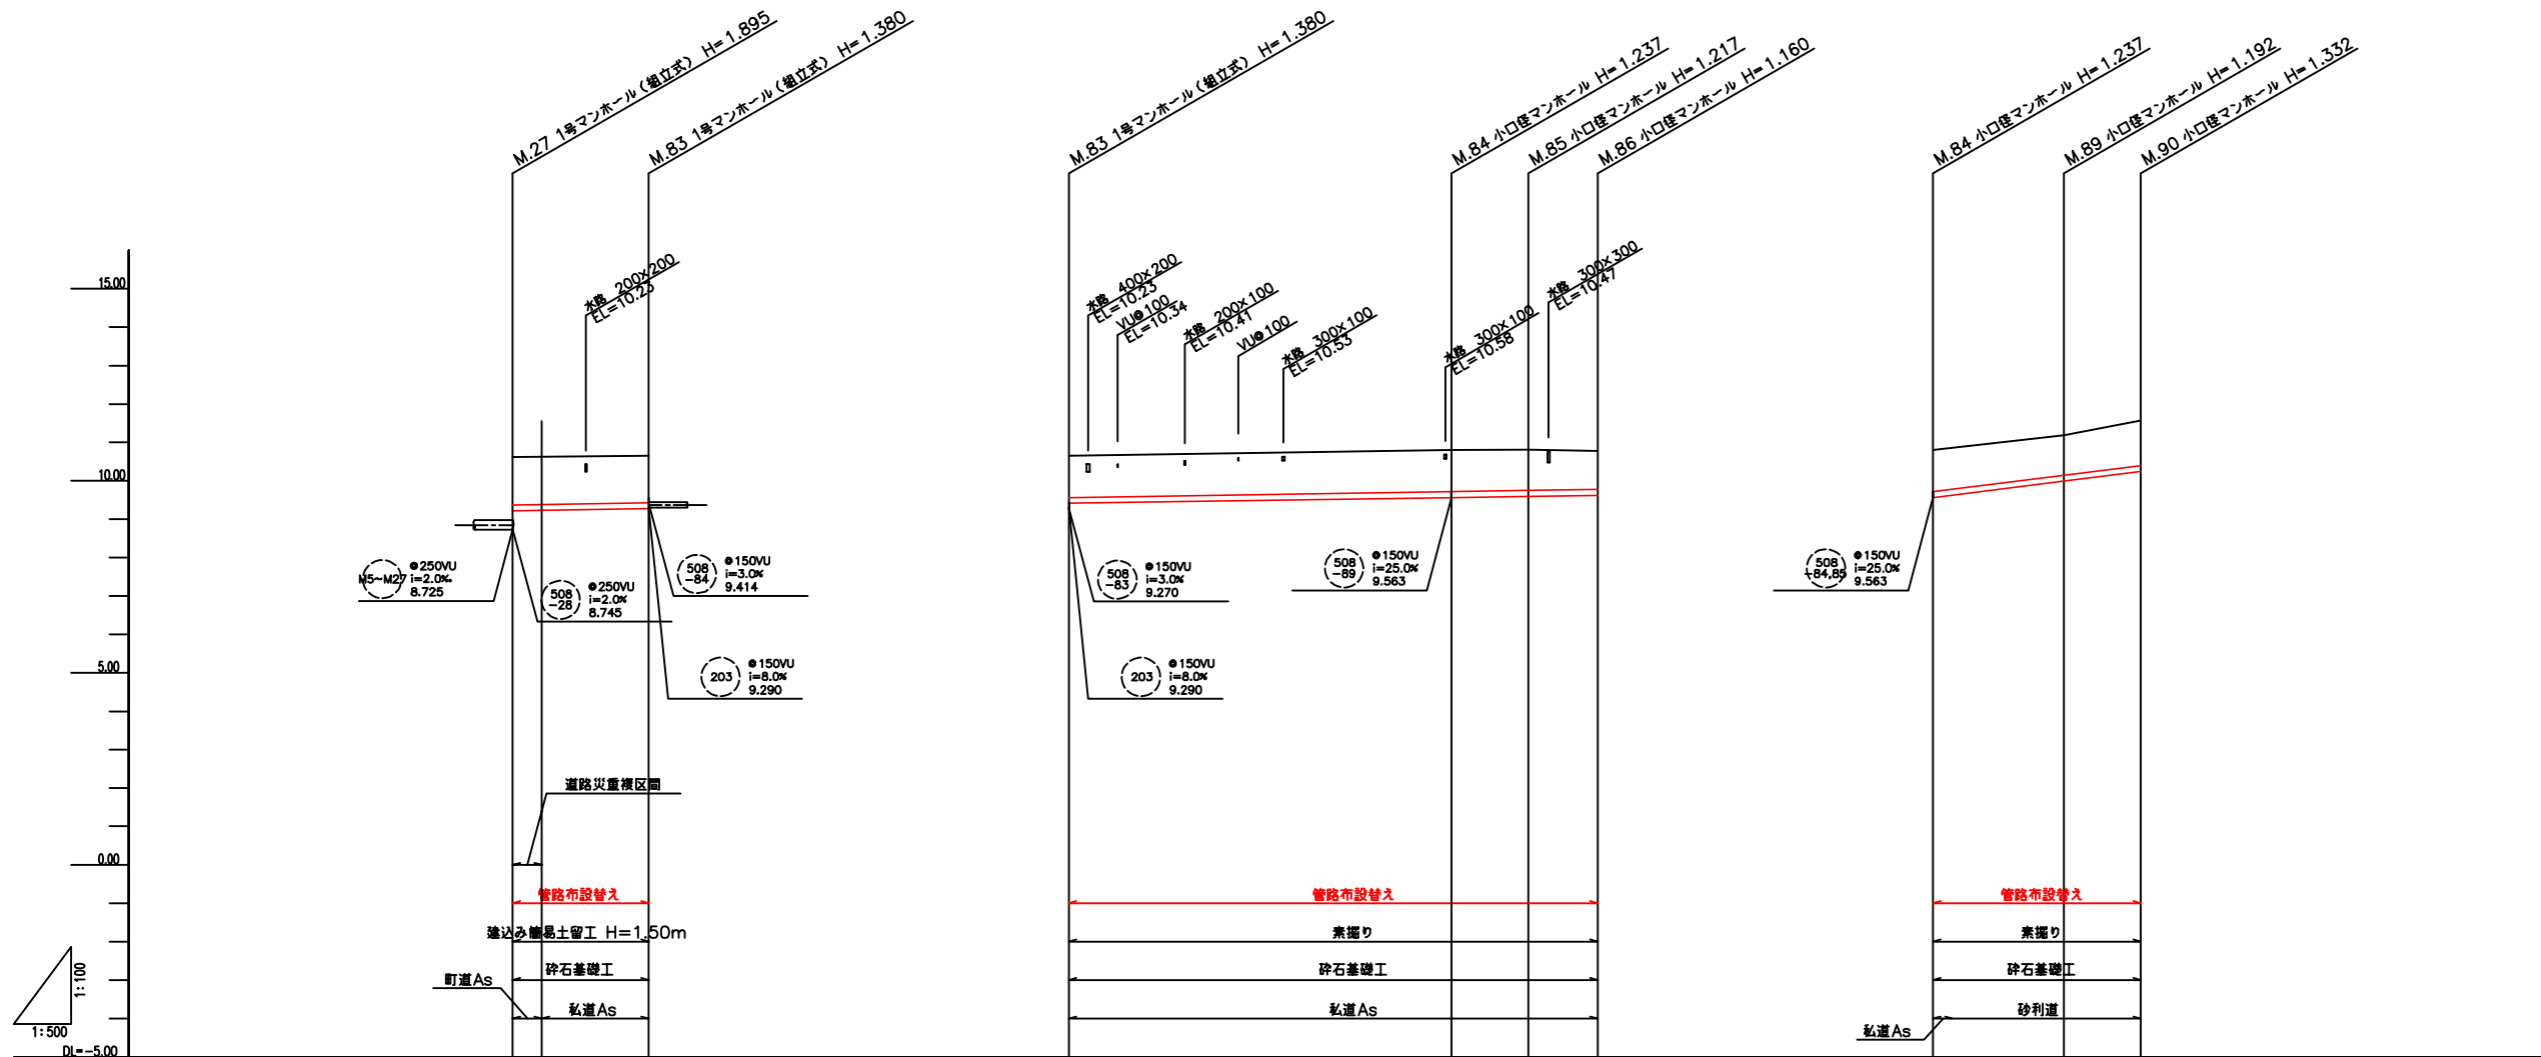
M.27 1号マンホール(組立式) H=1.895
M.83 1号マンホール(組立式) H=1.380
M.83 1号マンホール(組立式) H=1.380
M.84 小口径マンホール H=1.237
M.85 小口径マンホール H=1.217
M.86 小口径マンホール H=1.160
M.84 小口径マンホール H=1.237
M.89 小口径マンホール H=1.192
M.90 小口径マンホール H=1.332

15.00
10.00
5.00
0.00
DL=-5.00

水路 200×200
EL=10.23

水路 400×200
EL=10.23
VU⊕100
EL=10.34
水路 200×100
EL=10.41
VU⊕100
水路 300×100
EL=10.53
水路 300×100
EL=10.58
水路 300×300
EL=10.47

M5~M27 ⊕250VU i=2.0% 8.725
508 -28 ⊕250VU i=2.0% 8.745
508 -84 ⊕150VU i=3.0% 9.414
203 ⊕150VU i=8.0% 9.290
508 -83 ⊕150VU i=3.0% 9.270
203 ⊕150VU i=8.0% 9.290
508 -89 ⊕150VU i=25.0% 9.563
508 +84.85 ⊕150VU i=25.0% 9.563

道路災害復区間

管路布設替え
管路布設替え
管路布設替え

建込み簡易土留工 H=1.50m
素掘り
素掘り
砕石基礎工
砕石基礎工
砕石基礎工
町道As
私道As
私道As
砂利道
私道As

1:100
1:500